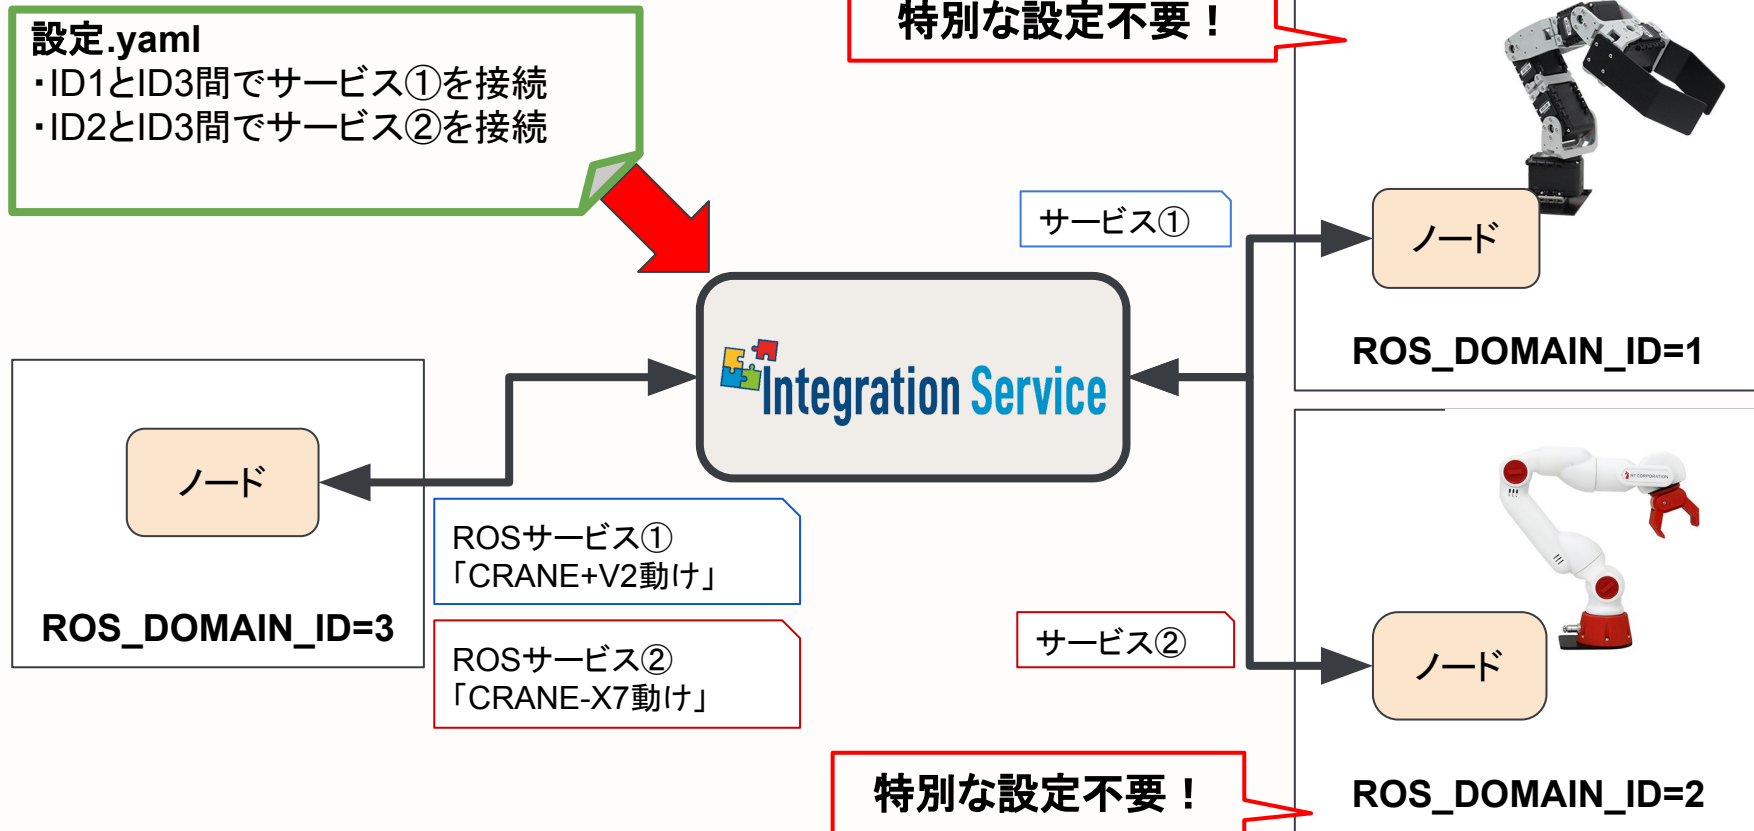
設定.yaml
・ID1とID3間でサービス①を接続
・ID2とID3間でサービス②を接続

特別な設定不要！

サービス①

ノード

ROS_DOMAIN_ID=1

Integration Service

ノード

ROS_DOMAIN_ID=3

ROSサービス①
「CRANE+V2動け」

ROSサービス②
「CRANE-X7動け」

サービス②

ノード

特別な設定不要！

ROS_DOMAIN_ID=2